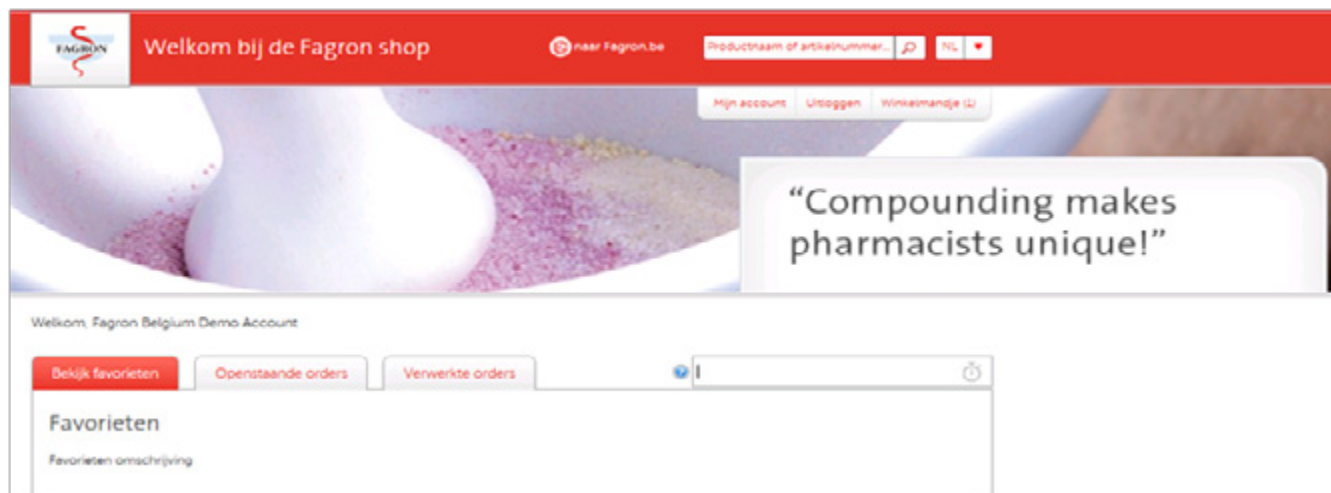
FAGRON

Welkom bij de Fagron shop

naar Fagron.be

Productnaam of artikelnummer...

NL

Mijn account | Uitloggen | Winkelmandje (1)

“Compounding makes pharmacists unique!”

Welkom, Fagron Belgium Demo Account

Bekijk favorieten | Openstaande orders | Verwerkte orders

Favorieten

Favorieten omschrijving